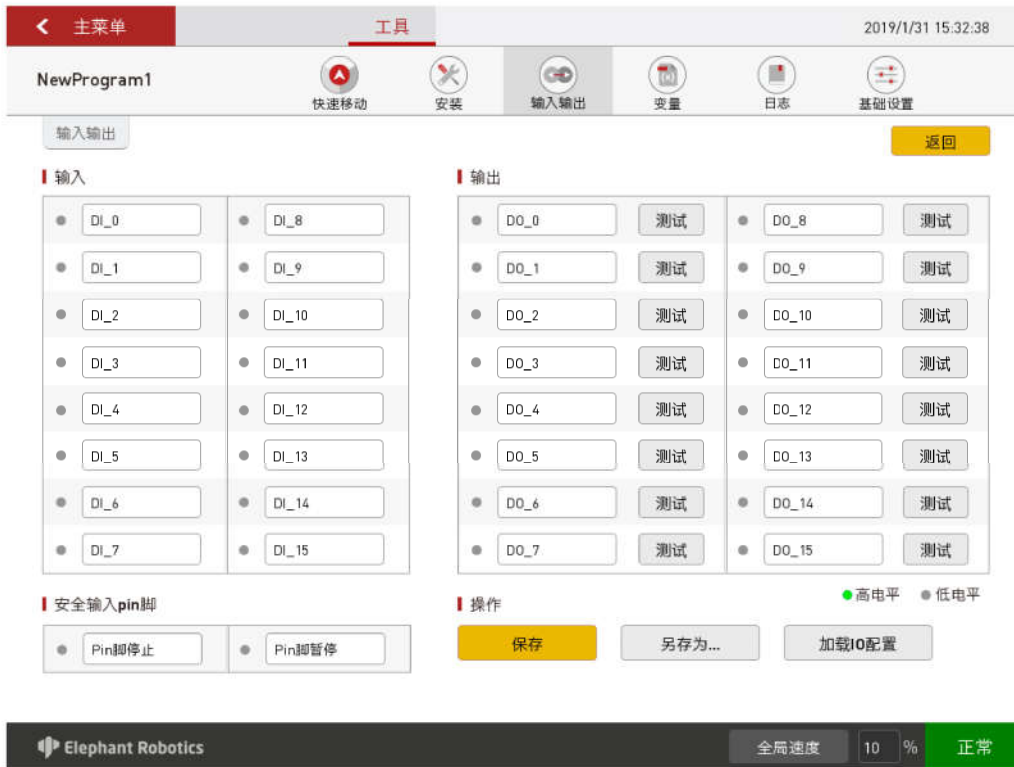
主菜单

工具

2019/1/31 15:32:38

NewProgram1

快速移动 安装 输入输出 变量 日志 基础设置

输入输出

返回

输入

| DI_0 | DI_8 |
|---|---|
| DI_1 | DI_9 |
| DI_2 | DI_10 |
| DI_3 | DI_11 |
| DI_4 | DI_12 |
| DI_5 | DI_13 |
| DI_6 | DI_14 |
| DI_7 | DI_15 |

输出

| DO_0 | 测试 | DO_8 | 测试 |
|---|---|---|---|
| DO_1 | 测试 | DO_9 | 测试 |
| DO_2 | 测试 | DO_10 | 测试 |
| DO_3 | 测试 | DO_11 | 测试 |
| DO_4 | 测试 | DO_12 | 测试 |
| DO_5 | 测试 | DO_13 | 测试 |
| DO_6 | 测试 | DO_14 | 测试 |
| DO_7 | 测试 | DO_15 | 测试 |

高电平 低电平

安全输入pin脚

Pin脚停止 Pin脚暂停

操作

保存 另存为... 加载IO配置

Elephant Robotics

全局速度 10 %

正常